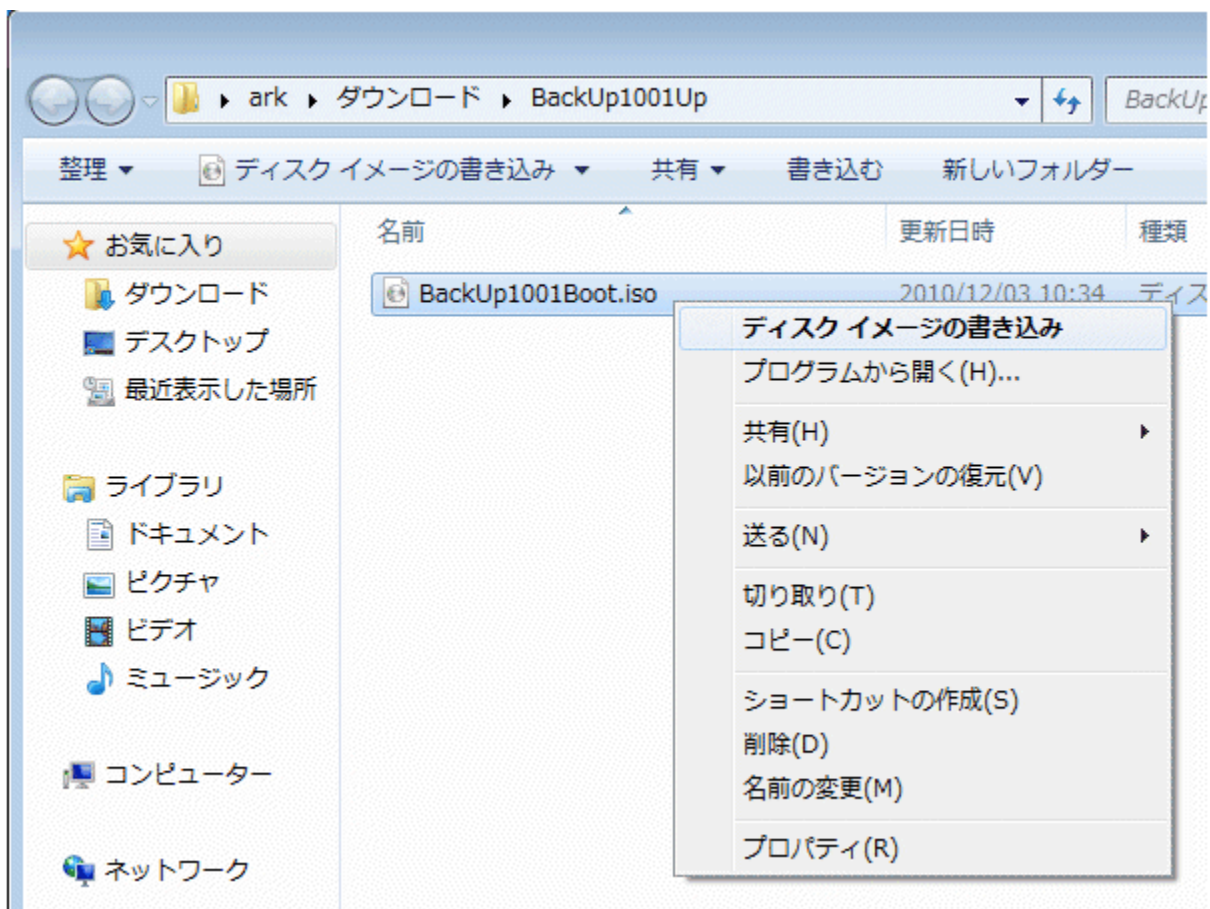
▸ ark ▸ ダウンロード ▸ BackUp1001Up

BackUp

整理 ▾ ディスク イメージの書き込み ▾ 共有 ▾ 書き込む 新しいフォルダー

お気に入り
ダウンロード
デスクトップ
最近表示した場所

ライブラリ
ドキュメント
ピクチャ
ビデオ
ミュージック

コンピューター

ネットワーク

| 名前 | 更新日時 | 種類 |
|---|---|---|
| BackUp1001Boot.iso | 2010/12/03 10:34 | ディス |

ディスク イメージの書き込み
プログラムから開く(H)...
共有(H)
以前のバージョンの復元(V)
送る(N)
切り取り(T)
コピー(C)
ショートカットの作成(S)
削除(D)
名前の変更(M)
プロパティ(R)